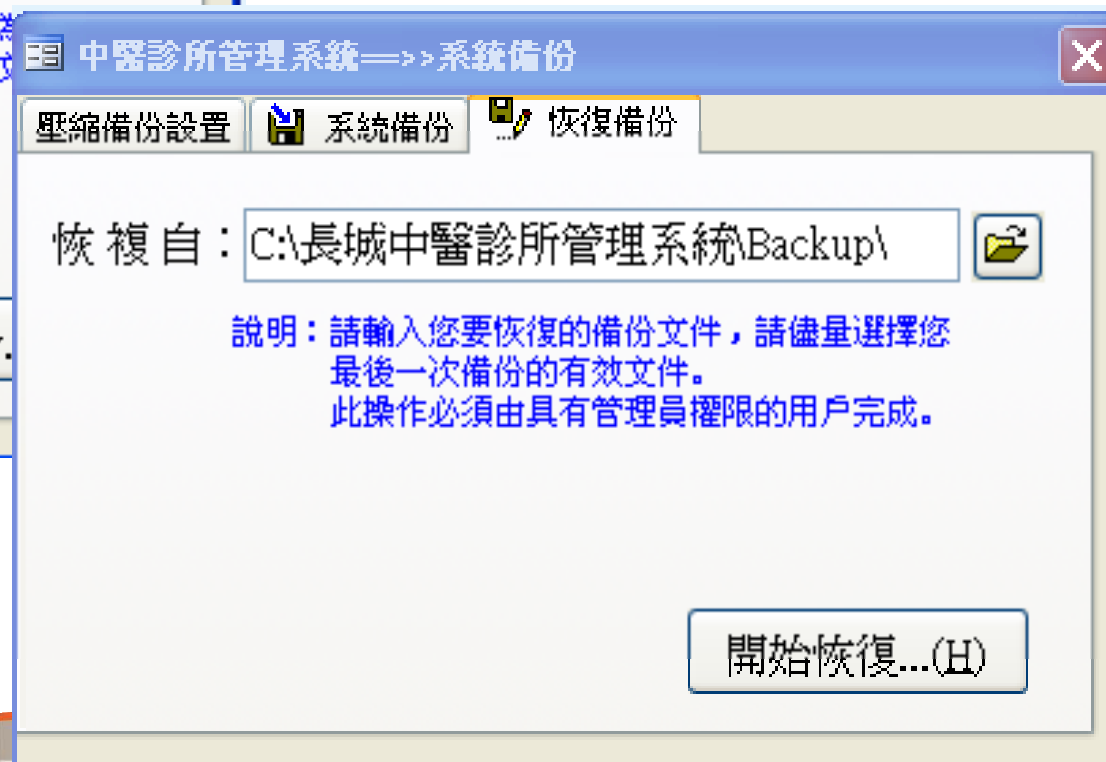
中醫診所管理系統—>>系統備份

壓縮備份設置 系統備份 恢復備份

恢 複 自：C:\長城中醫診所管理系統\Backup\

說明：請輸入您要恢復的備份文件，請儘量選擇您最後一次備份的有效文件。
此操作必須由具有管理員權限的用戶完成。

開始恢復...(H)